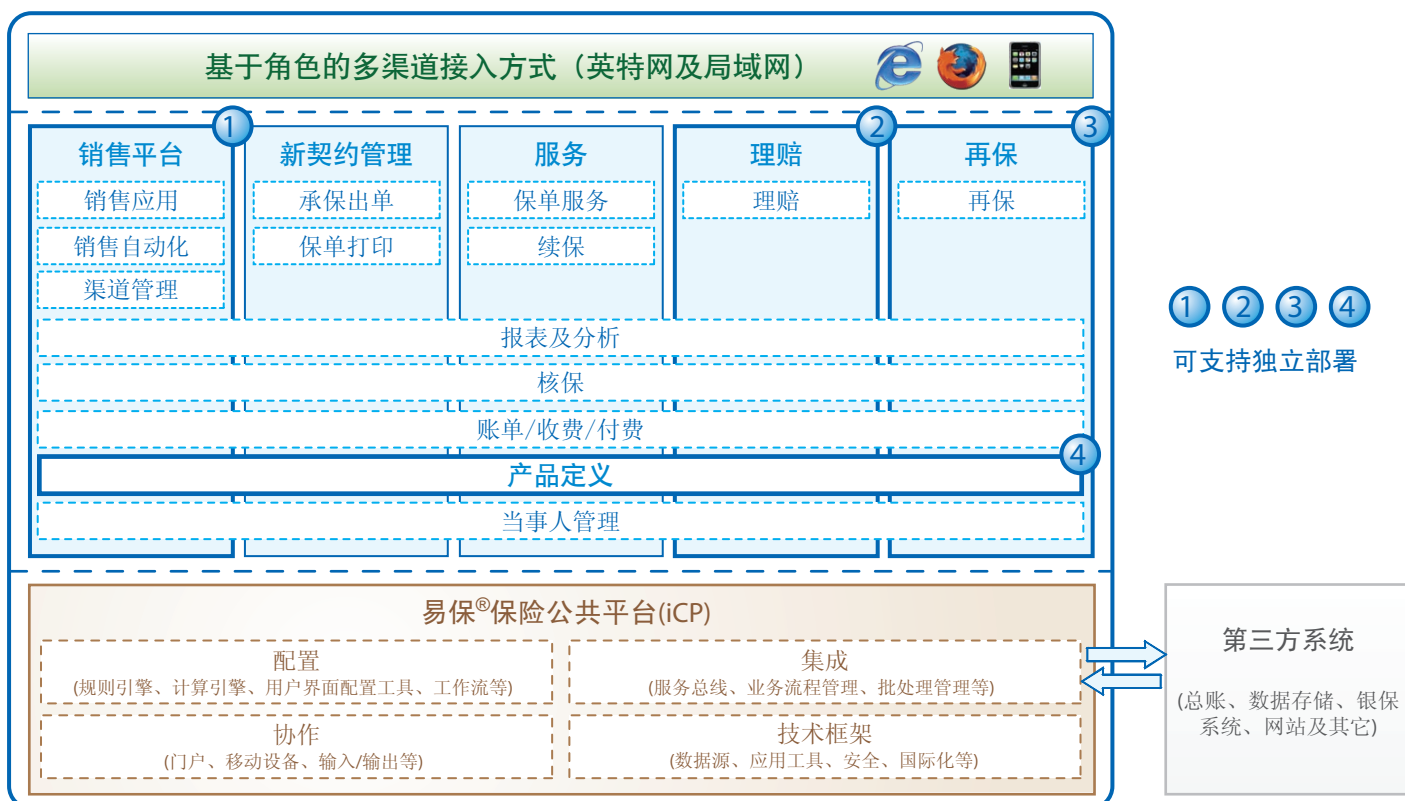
基于角色的多渠道接入方式（英特网及局域网）

1
销售平台
销售应用
销售自动化
渠道管理

新契约管理
承保出单
保单打印

服务
保单服务
续保

2
理赔
理赔

3
再保
再保

报表及分析
核保
账单/收费/付费
4
产品定义
当事人管理

1 2 3 4
可支持独立部署

易保®保险公共平台(iCP)
配置
(规则引擎、计算引擎、用户界面配置工具、工作流等)
集成
(服务总线、业务流程管理、批处理管理等)
协作
(门户、移动设备、输入/输出等)
技术框架
(数据源、应用工具、安全、国际化等)

第三方系统
(总账、数据存储、银保系统、网站及其它)